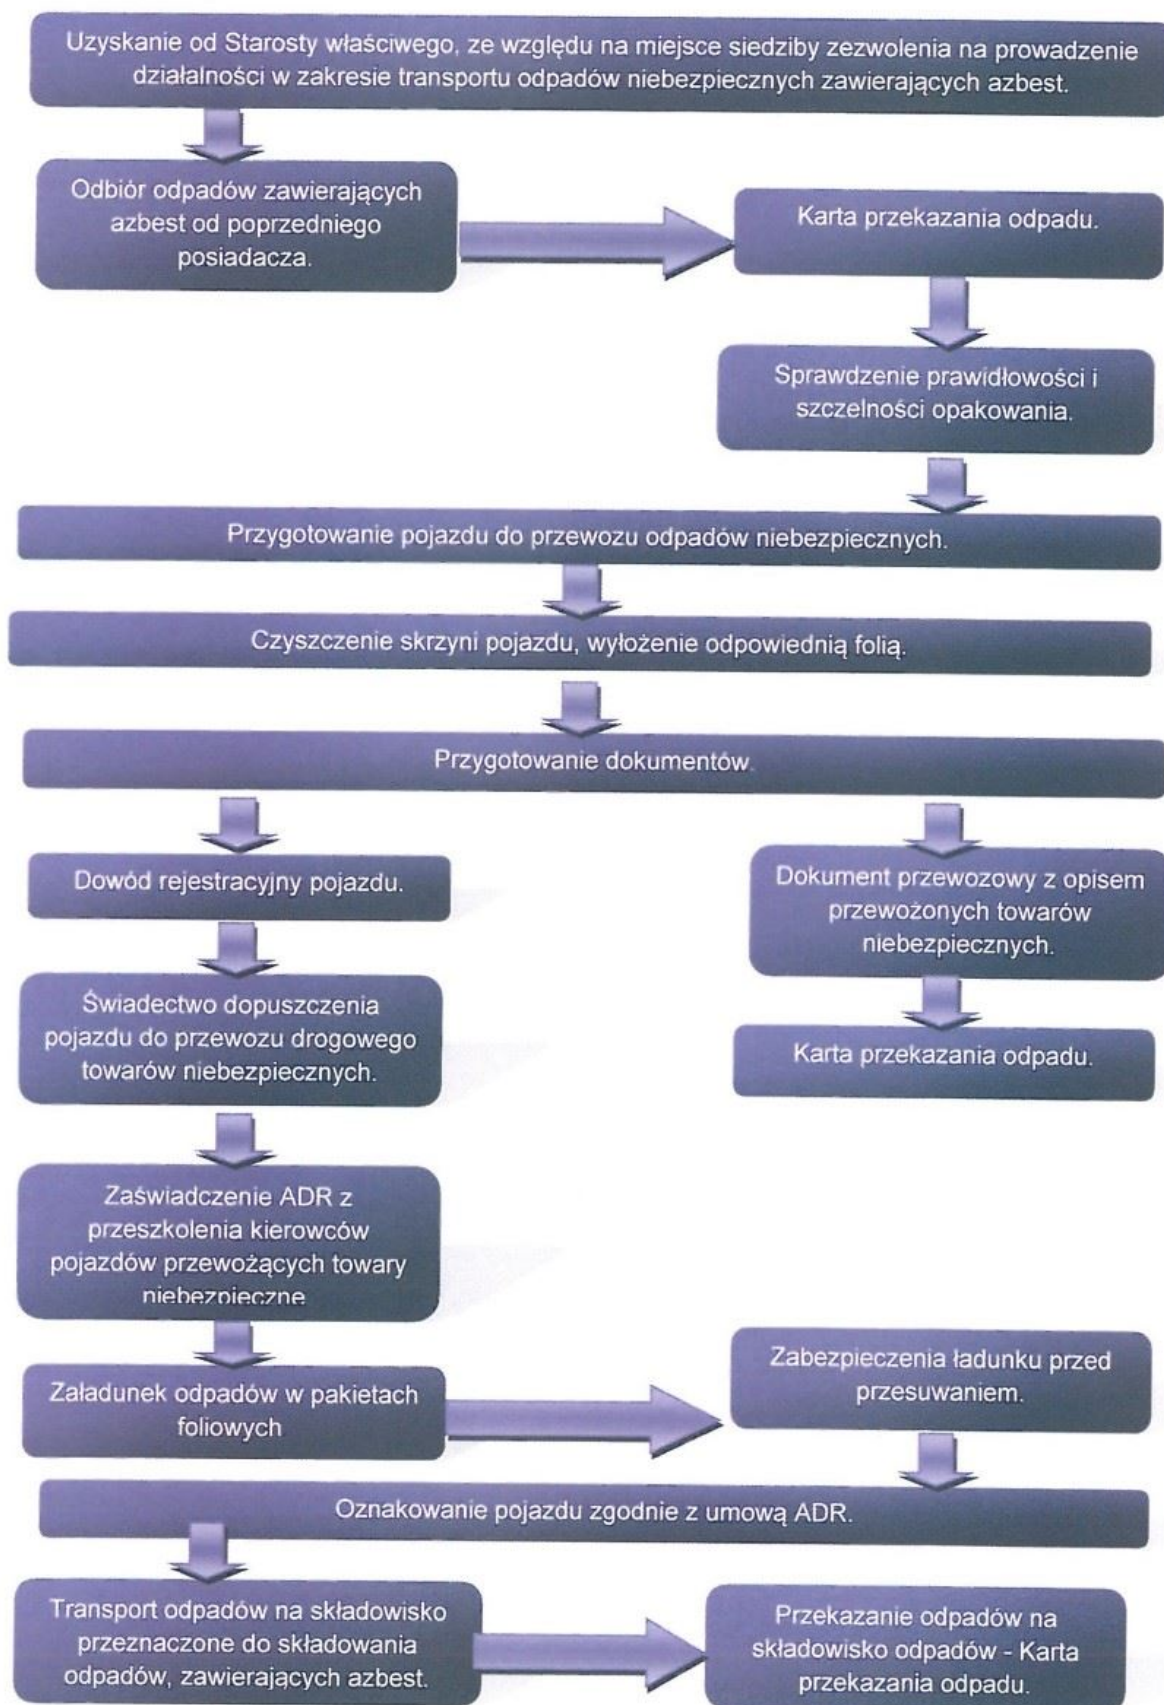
Uzyskanie od Starosty właściwego, ze względu na miejsce siedziby zezwolenia na prowadzenie działalności w zakresie transportu odpadów niebezpiecznych zawierających azbest.

Odbiór odpadów zawierających azbest od poprzedniego posiadacza.

Karta przekazania odpadu.

Sprawdzenie prawidłowości i szczelności opakowania.

Przygotowanie pojazdu do przewozu odpadów niebezpiecznych.

Czyszczenie skrzyni pojazdu, wyłożenie odpowiednią folią.

Przygotowanie dokumentów.

Dowód rejestracyjny pojazdu.

Świadectwo dopuszczenia pojazdu do przewozu drogowego towarów niebezpiecznych.

Zaświadczenie ADR z przeszkolenia kierowców pojazdów przewożących towary niebezpieczne

Dokument przewozowy z opisem przewożonych towarów niebezpiecznych.

Karta przekazania odpadu.

Załadunek odpadów w pakietach foliowych

Zabezpieczenia ładunku przed przesuwaniem.

Oznakowanie pojazdu zgodnie z umową ADR.

Transport odpadów na składowisko przeznaczone do składowania odpadów, zawierających azbest.

Przekazanie odpadów na składowisko odpadów - Karta przekazania odpadu.